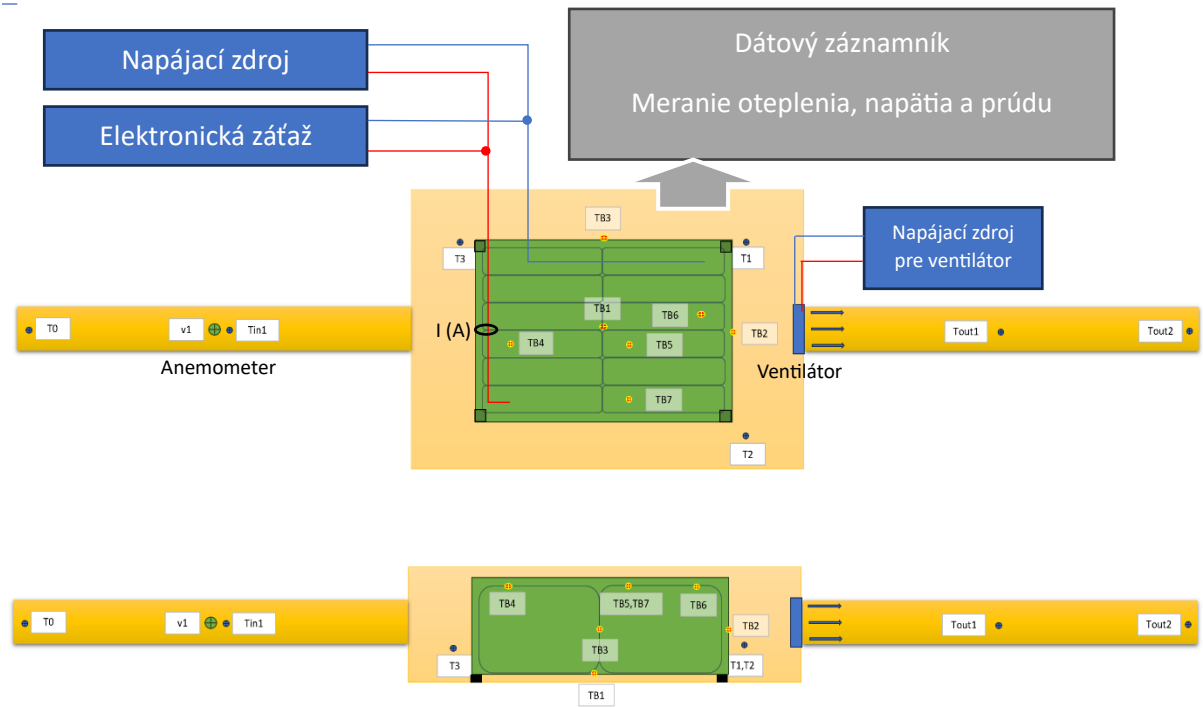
Napájací zdroj

Elektronická záťaž

Dátový záznamník

Meranie oteplenia, napätia a prúdu

TB3

T3

T1

Napájací zdroj pre ventilátor

T0

v1

Tin1

TB1

TB6

I (A)

TB2

TB4

TB5

Tout1

Tout2

Anemometer

Ventilátor

TB7

T2

T0

v1

Tin1

TB4

TB5,TB7

TB6

TB2

Tout1

Tout2

TB3

T3

T1,T2

TB1